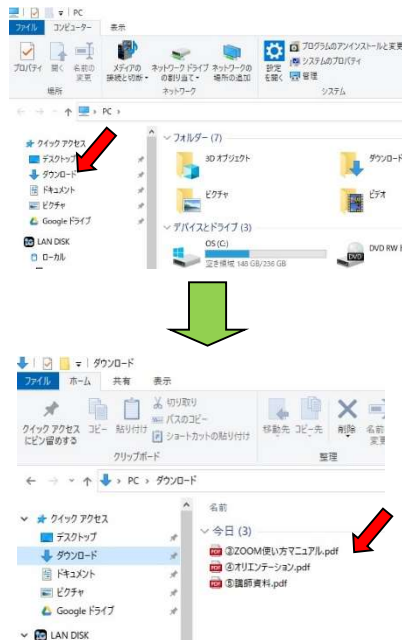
PC
ファイル コンピューター 表示
プロパティ 開く 名前の変更
メディアの接続と切断
ネットワーク ドライブの割り当て
ネットワークの場所の追加
設定を開く
プログラムのアンインストールと変更
システムのプロパティ
管理
場所 ネットワーク システム
PC
クイック アクセス
デスクトップ
ダウンロード
ドキュメント
ピクチャ
Google ドライブ
LAN DISK
ローカル
フォルダー (7)
3D オブジェクト
ダウンロード
ピクチャ
ビデオ
デバイスとドライブ (3)
OS (C:)
空き領域 148 GB/236 GB
DVD RW

ダウンロード
ファイル ホーム 共有 表示
クイック アクセスにピン留めする
コピー 貼り付け
切り取り
パスのコピー
ショートカットの貼り付け
クリップボード
移動先 コピー先
削除 名前の変更
整理
PC > ダウンロード
クイック アクセス
デスクトップ
ダウンロード
ドキュメント
ピクチャ
Google ドライブ
LAN DISK
名前
今日 (3)
③ZOOM使い方マニュアル.pdf
④オリエンテーション.pdf
⑤講師資料.pdf